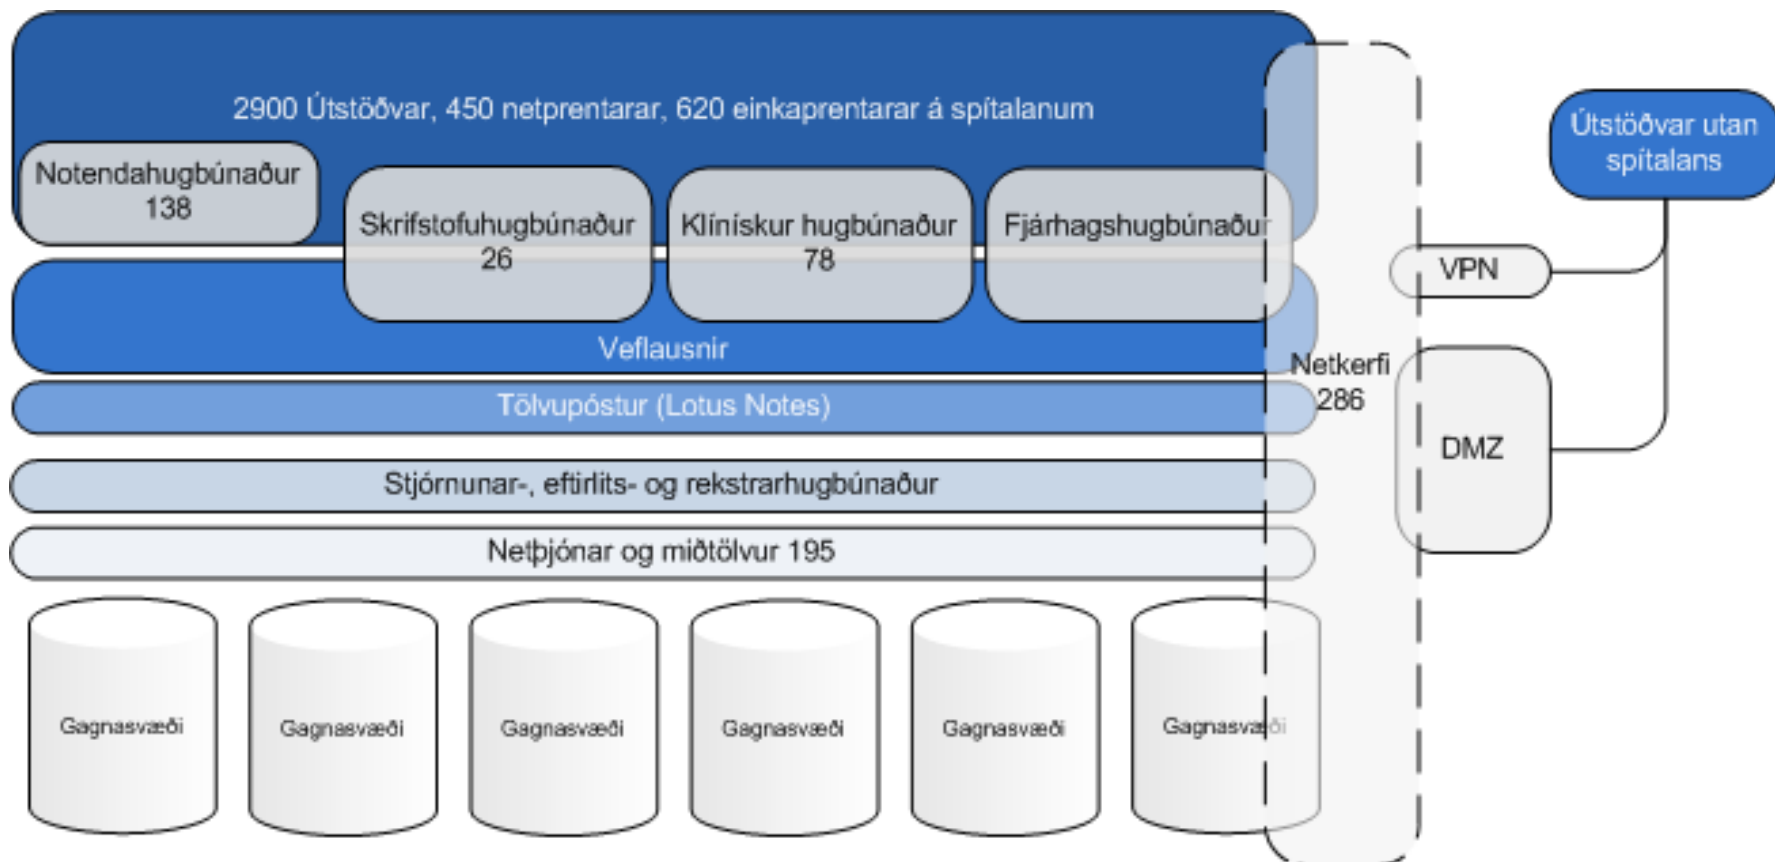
2900 Útstöðvar, 450 netprentarar, 620 einkaprentarar á spítalanum

Notendahugbúnaður 138

Skrifstofuhugbúnaður 26

Klíniskur hugbúnaður 78

Fjárhagshugbúnaður

Veflausnir

Tölvupóstur (Lotus Notes)

Stjórnunar-, eftirlits- og rekstrarhugbúnaður

Netþjónar og miðtölvur 195

Gagnasvæði

Gagnasvæði

Gagnasvæði

Gagnasvæði

Gagnasvæði

Gagnasvæði

Netkerfi 286

Útstöðvar utan spítalans

VPN

DMZ